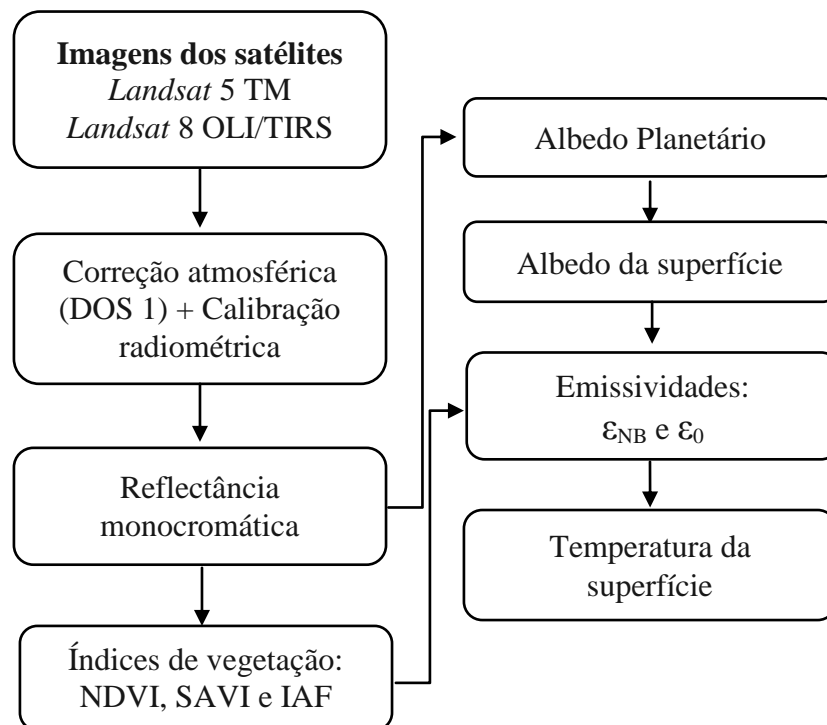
**Imagens dos satélites**
*Landsat* 5 TM
*Landsat* 8 OLI/TIRS

Correção atmosférica (DOS 1) + Calibração radiométrica

Reflectância monocromática

Índices de vegetação: NDVI, SAVI e IAF

Albedo Planetário

Albedo da superfície

Emissividades: $\varepsilon_{NB}$ e $\varepsilon_0$

Temperatura da superfície